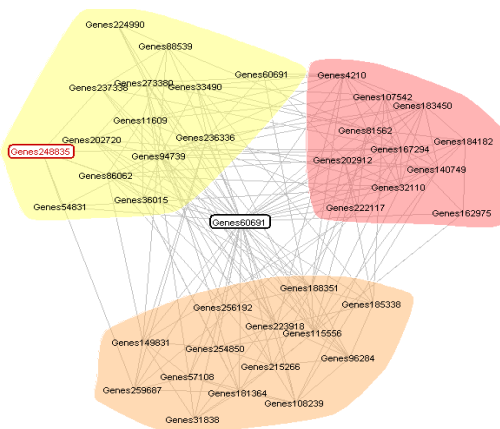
Genes224990
Genes88539
Genes273380
Genes237338
Genes33490
Genes60691
Genes11609
Genes202720
Genes236336
Genes248835
Genes94739
Genes86062
Genes54831
Genes36015

Genes4210
Genes107542
Genes183450
Genes81562
Genes184182
Genes167294
Genes202912
Genes140749
Genes32110
Genes222117
Genes162975

Genes60691

Genes188351
Genes256192
Genes185338
Genes223918
Genes115556
Genes149831
Genes254850
Genes96284
Genes215266
Genes57108
Genes259687
Genes181364
Genes108239
Genes31838